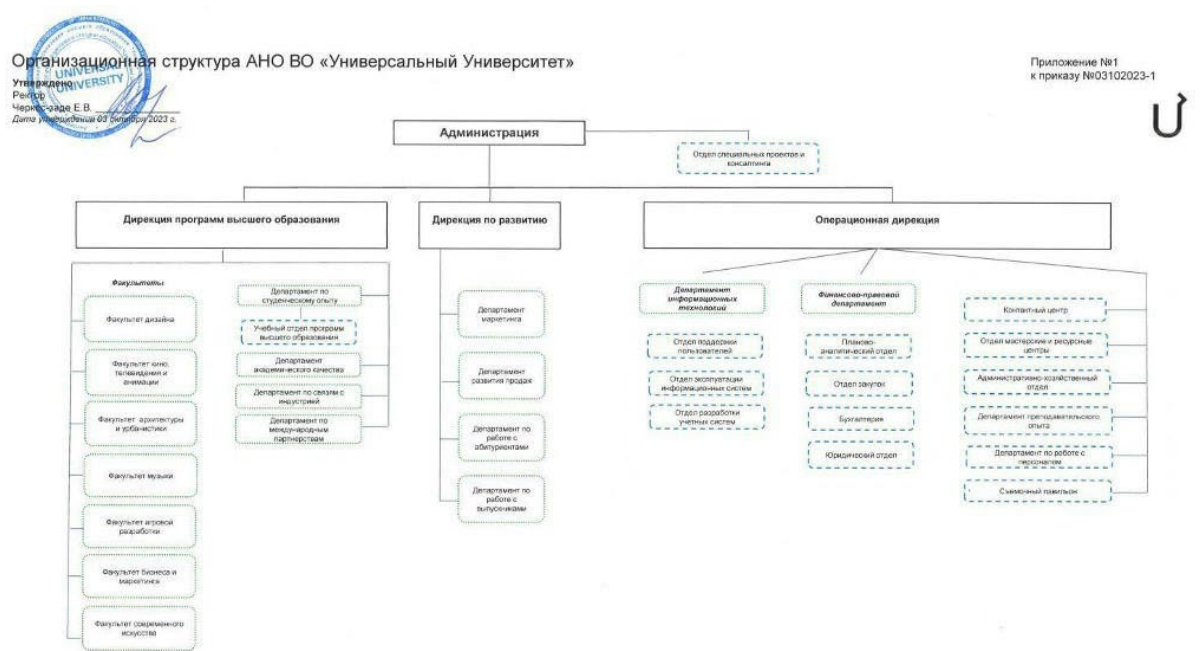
Организационная структура АНО ВО «Универсальный Университет»
Утверждено
Ректор
Черкес-заде Е.В.
Дата утверждения 03 октября 2023 г.

UNIVERSAL UNIVERSITY

Приложение №1
к приказу №03102023-1

Администрация

Отдел специальных проектов и консалтинга

Дирекция программ высшего образования

Дирекция по развитию

Операционная дирекция

Факультеты

Факультет дизайна

Факультет кино, телевидения и анимации

Факультет архитектуры и урбанистики

Факультет музыки

Факультет игровой разработки

Факультет бизнеса и маркетинга

Факультет современного искусства

Департамент по студенческому опыту

Учебный отдел программ высшего образования

Департамент академического качества

Департамент по связям с индустрией

Департамент по международным партнерствам

Департамент маркетинга

Департамент развития продаж

Департамент по работе с абитуриентами

Департамент по работе с выпускниками

Департамент информационных технологий

Отдел поддержки пользователей

Отдел эксплуатации информационных систем

Отдел разработки учетных систем

Финансово-правовой департамент

Планово-аналитический отдел

Отдел закупок

Бухгалтерия

Юридический отдел

Контактный центр

Отдел мастерские и ресурсные центры

Административно-хозяйственный отдел

Департамент преподавательского опыта

Департамент по работе с персоналом

Съемочный павильон